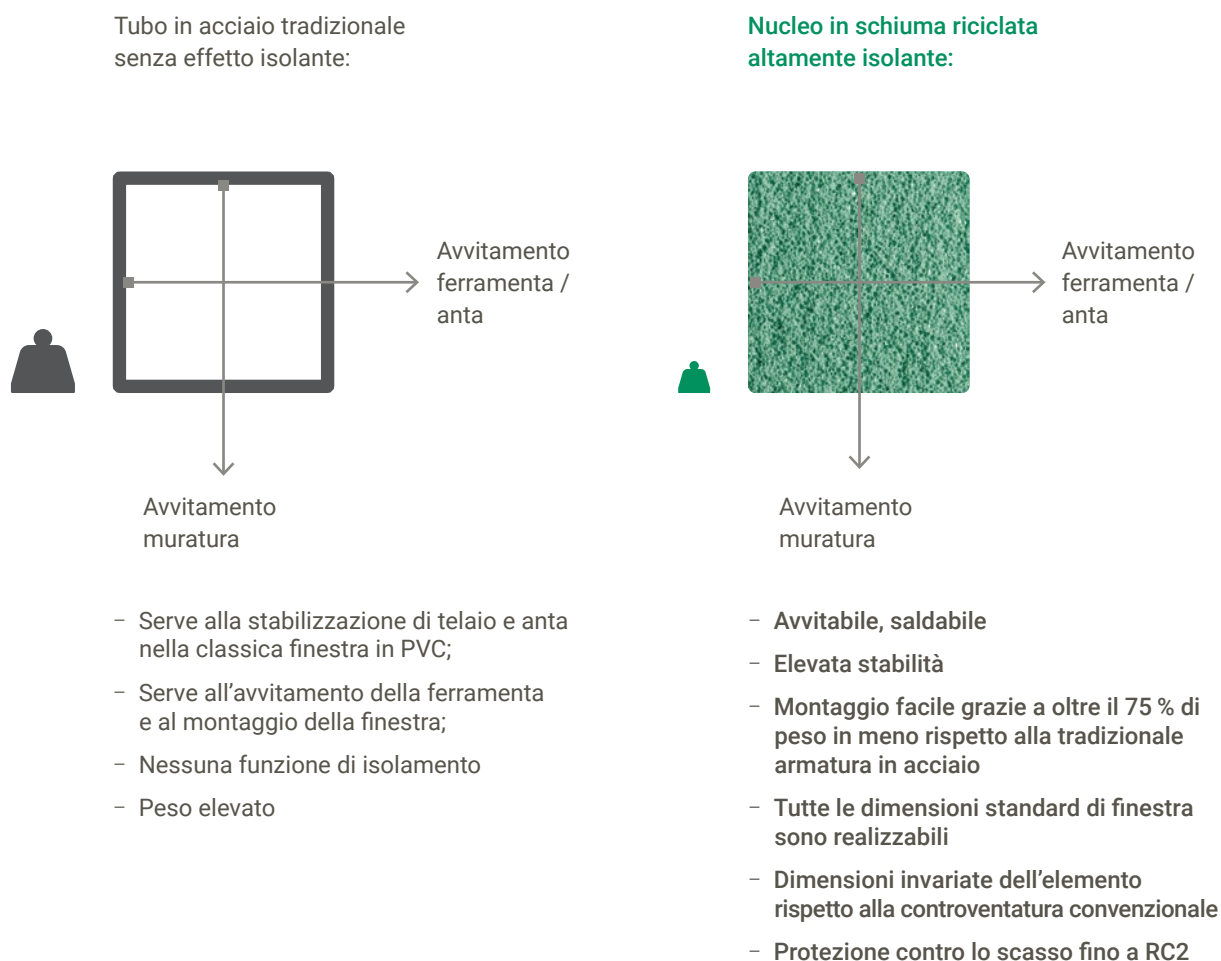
Tubo in acciaio tradizionale senza effetto isolante:

Avvitamento ferramenta / anta

Avvitamento muratura

– Serve alla stabilizzazione di telaio e anta nella classica finestra in PVC;

– Serve all’avvitamento della ferramenta e al montaggio della finestra;

– Nessuna funzione di isolamento

– Peso elevato

Nucleo in schiuma riciclata altamente isolante:

Avvitamento ferramenta / anta

Avvitamento muratura

– Avvitabile, saldabile

– Elevata stabilità

– Montaggio facile grazie a oltre il 75 % di peso in meno rispetto alla tradizionale armatura in acciaio

– Tutte le dimensioni standard di finestra sono realizzabili

– Dimensioni invariate dell’elemento rispetto alla controventatura convenzionale

– Protezione contro lo scasso fino a RC2